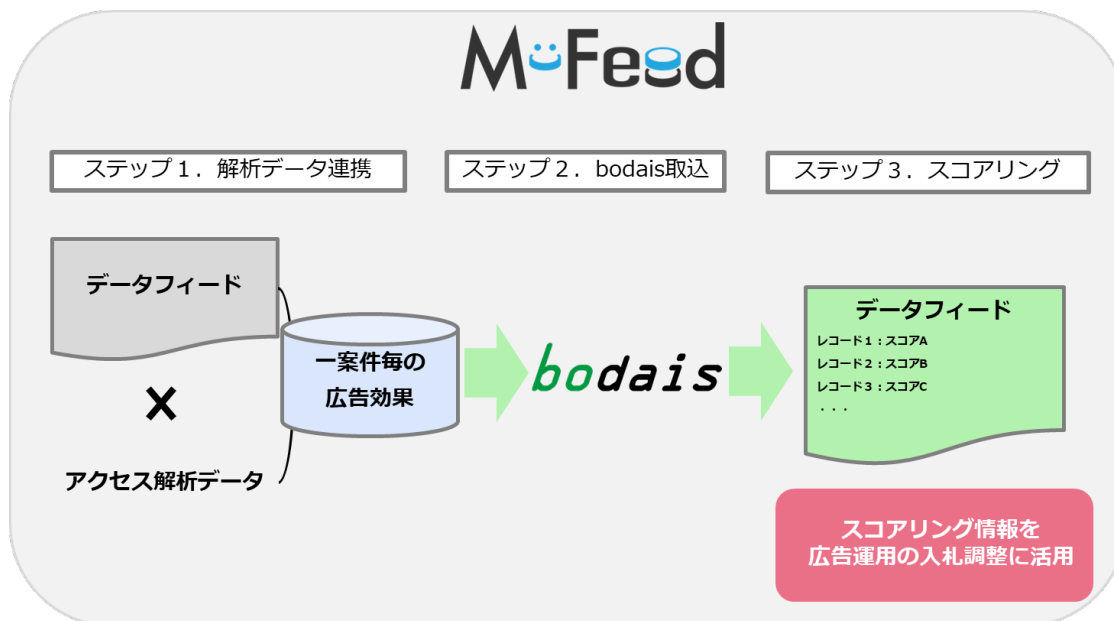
MuFeed

ステップ１．解析データ連携

ステップ２．bodais取込

ステップ３．スコアリング

データフィード

×

アクセス解析データ

一案件毎の
広告効果

bodais

データフィード
レコード１：スコアA
レコード２：スコアB
レコード３：スコアC
・・・

スコアリング情報を
広告運用の入札調整に活用